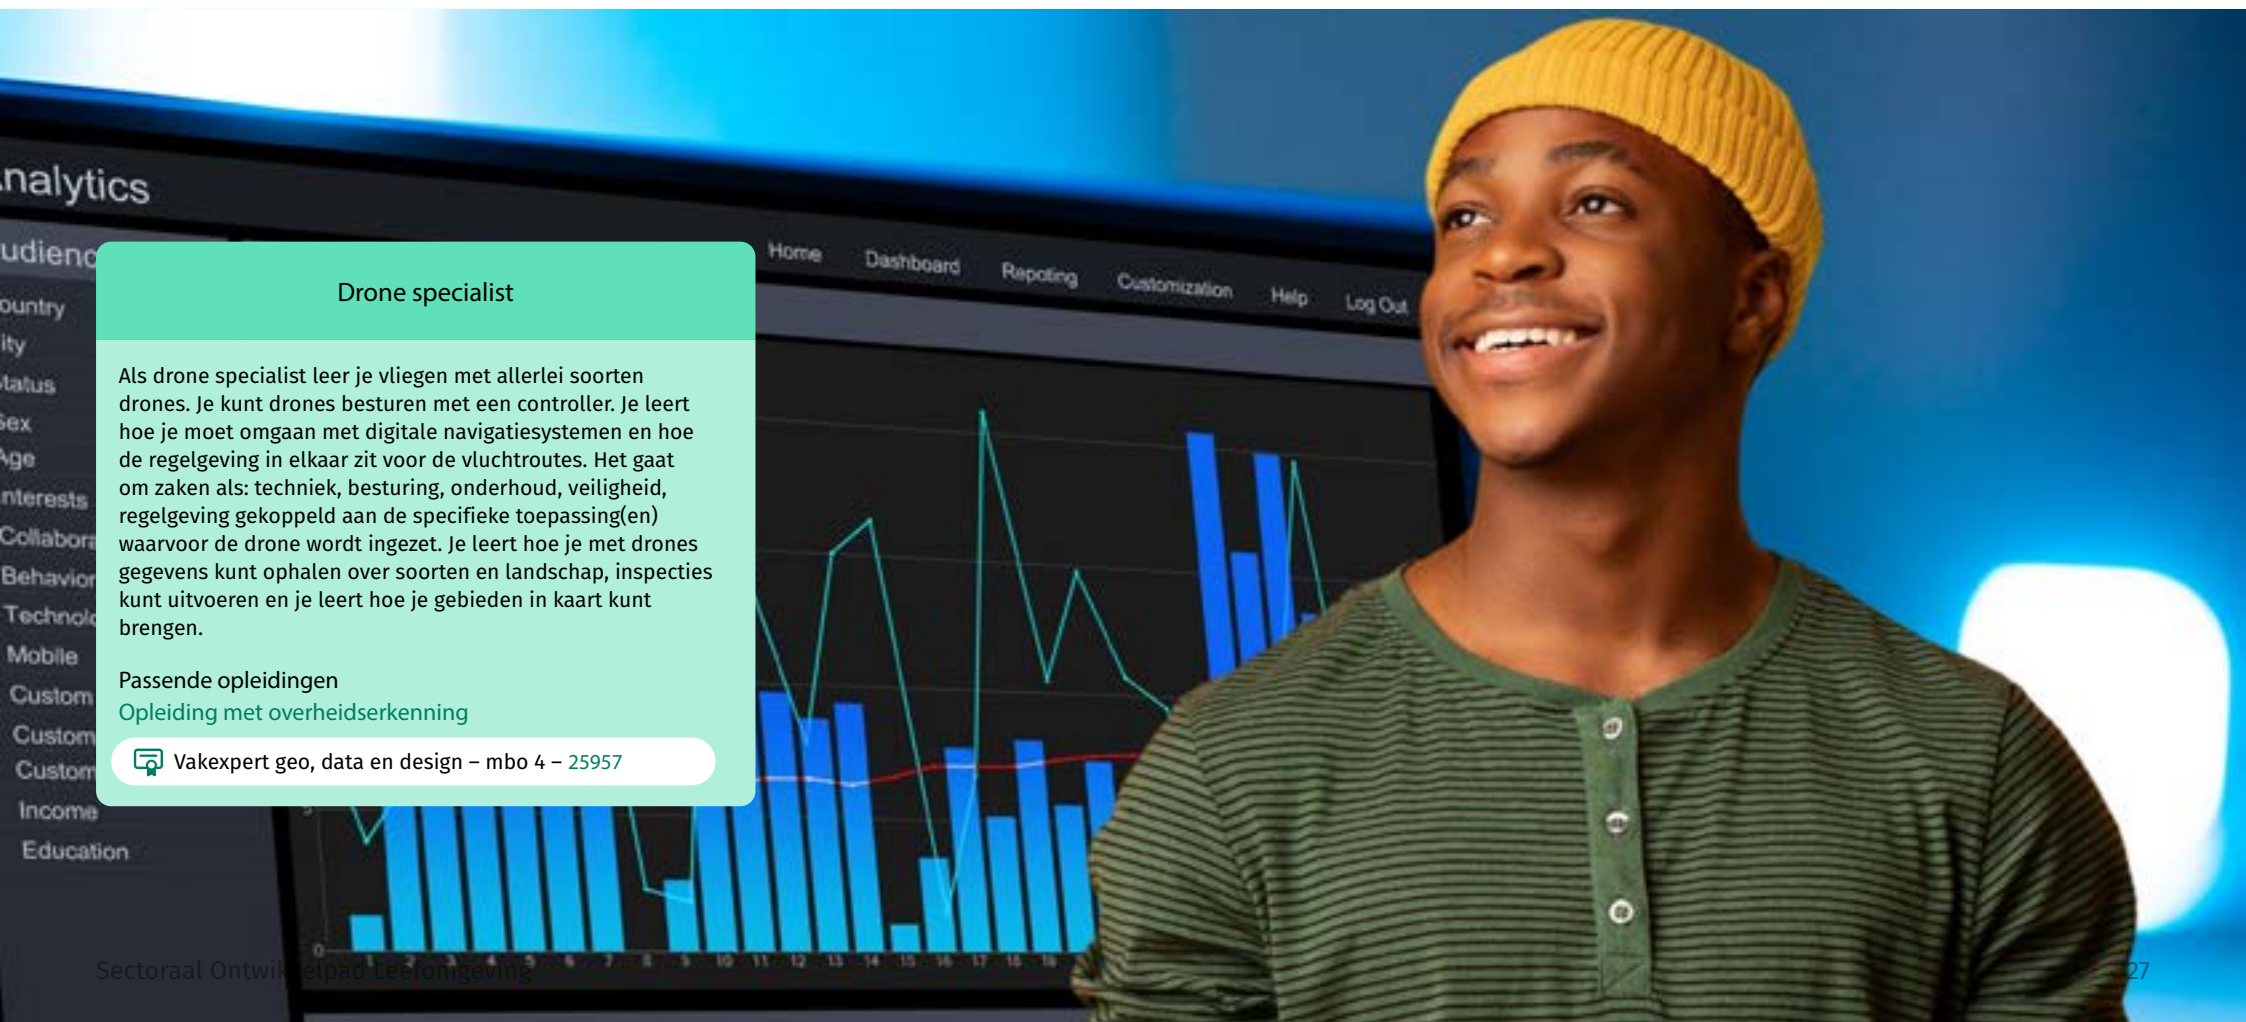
nalytics

udienc

ountry
ity
tatus
Sex
Age
nterests
Collabora
Behavior
Technolo
Mobile
Custom
Custom
Custom
Income
Education

Home Dashboard Reporting Customization Help Log Out

Drone specialist

Als drone specialist leer je vliegen met allerlei soorten drones. Je kunt drones besturen met een controller. Je leert hoe je moet omgaan met digitale navigatiesystemen en hoe de regelgeving in elkaar zit voor de vluchtroutes. Het gaat om zaken als: techniek, besturing, onderhoud, veiligheid, regelgeving gekoppeld aan de specifieke toepassing(en) waarvoor de drone wordt ingezet. Je leert hoe je met drones gegevens kunt ophalen over soorten en landschap, inspecties kunt uitvoeren en je leert hoe je gebieden in kaart kunt brengen.

Passende opleidingen
Opleiding met overheidserkenning

Vakexpert geo, data en design – mbo 4 – 25957

Sectoraal Ontwikkelpad Leefomgeving

27